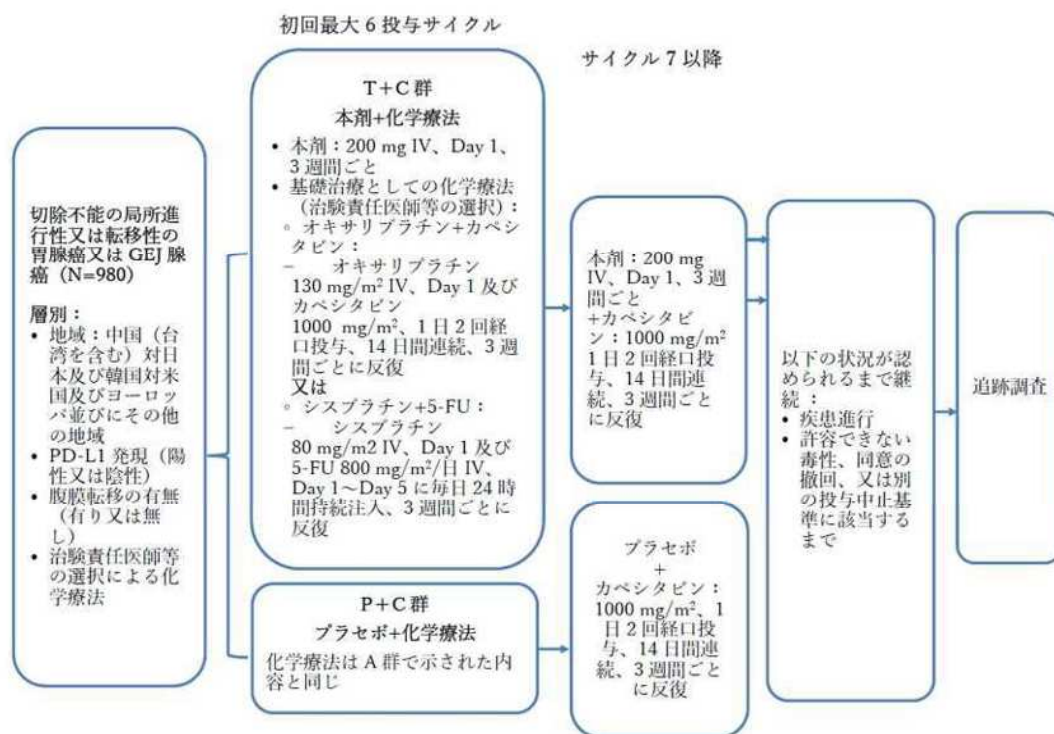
初回最大 6 投与サイクル

サイクル 7 以降

切除不能の局所進行性又は転移性の胃腺癌又は GEJ 腺癌（N=980）

層別：
• 地域：中国（台湾を含む）対日本及び韓国対米国及びヨーロッパ並びにその他の地域
• PD-L1 発現（陽性又は陰性）
• 腹膜転移の有無（有り又は無し）
• 治験責任医師等の選択による化学療法

T+C 群
本剤+化学療法
• 本剤：200 mg IV、Day 1、3 週間ごと
• 基礎治療としての化学療法（治験責任医師等の選択）：
◦ オキサリプラチン+カペシタビン：
– オキサリプラチン 130 mg/m$^2$ IV、Day 1 及びカペシタビン 1000 mg/m$^2$、1 日 2 回経口投与、14 日間連続、3 週間ごとに反復
又は
◦ シスプラチン+5-FU：
– シスプラチン 80 mg/m2 IV、Day 1 及び 5-FU 800 mg/m$^2$/日 IV、Day 1〜Day 5 に毎日 24 時間持続注入、3 週間ごとに反復

P+C 群
プラセボ+化学療法
化学療法は A 群で示された内容と同じ

本剤：200 mg IV、Day 1、3 週間ごと +カペシタビン：1000 mg/m$^2$ 1 日 2 回経口投与、14 日間連続、3 週間ごとに反復

プラセボ + カペシタビン：1000 mg/m$^2$、1 日 2 回経口投与、14 日間連続、3 週間ごとに反復

以下の状況が認められるまで継続：
• 疾患進行
• 許容できない毒性、同意の撤回、又は別の投与中止基準に該当するまで

追跡調査